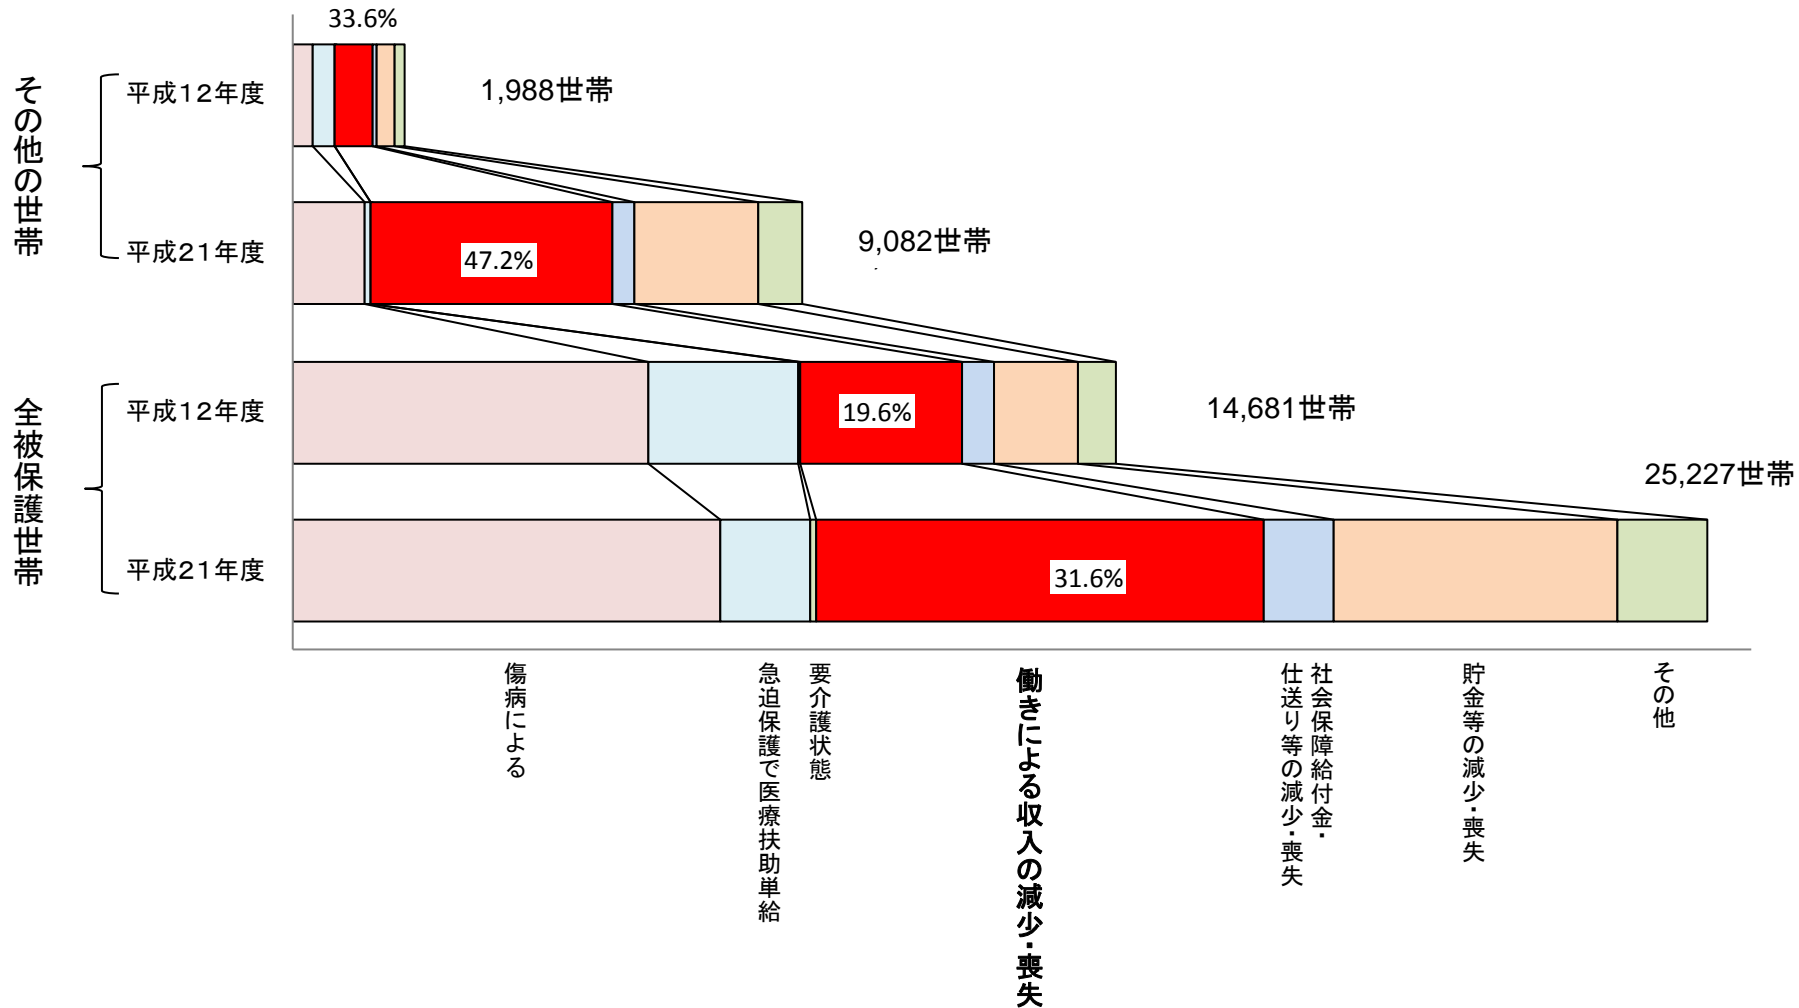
33.6%

その他の世帯

平成12年度

1,988世帯

平成21年度

47.2%

9,082世帯

全被保護世帯

平成12年度

19.6%

14,681世帯

25,227世帯

平成21年度

31.6%

傷病による

急迫保護で医療扶助単給

要介護状態

働きによる収入の減少・喪失

社会保障給付金・仕送り等の減少・喪失

貯金等の減少・喪失

その他